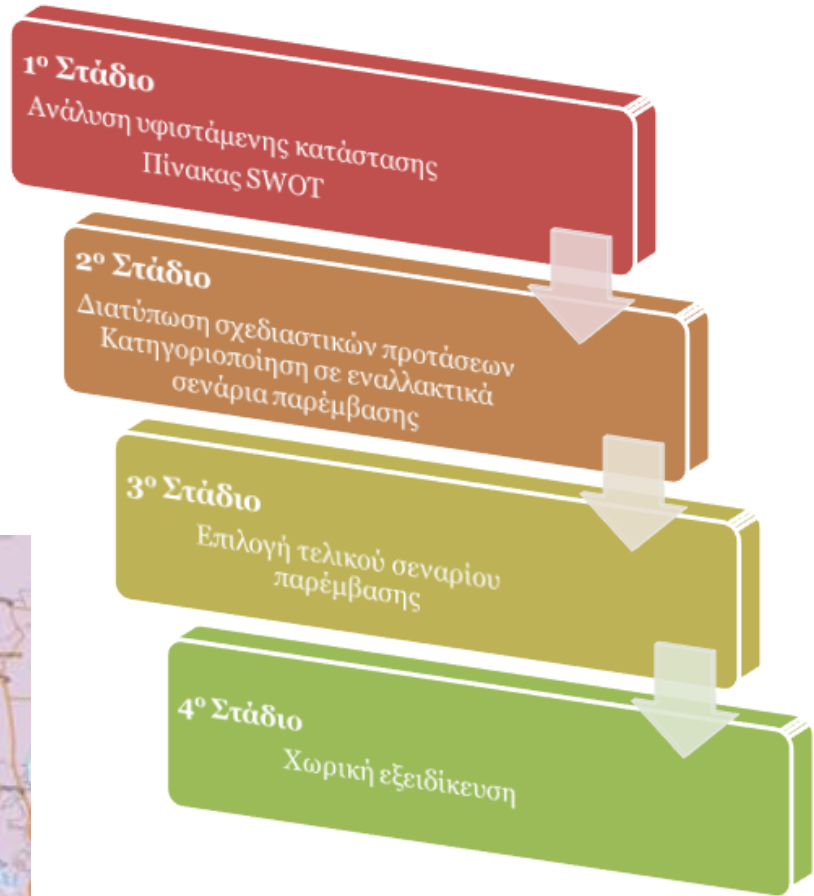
1ο Στάδιο
Ανάλυση υφιστάμενης κατάστασης
Πίνακας SWOT

2ο Στάδιο
Διατύπωση σχεδιαστικών προτάσεων
Κατηγοριοποίηση σε εναλλακτικά σενάρια παρέμβασης

3ο Στάδιο
Επιλογή τελικού σεναρίου παρέμβασης

4ο Στάδιο
Χωρική εξειδίκευση